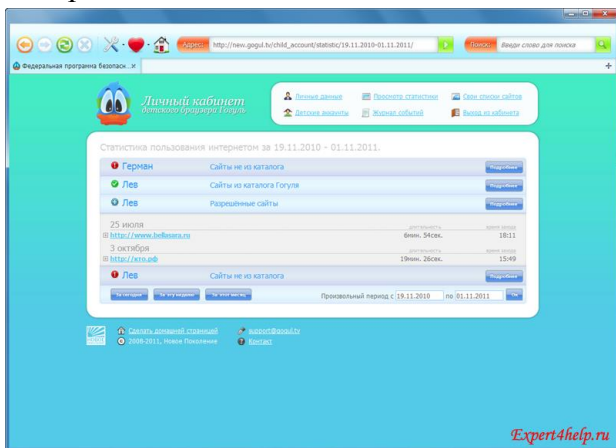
Адрес: http://new.gogul.tv/child_account/statistic/19.11.2010-01.11.2011/

Поиск: Введи слово для поиска

Федеральная программа безопасн... ×

Личный кабинет детского браузера Гогуль

Личные данные
Просмотр статистики
Свои списки сайтов
Детские аккаунты
Журнал событий
Выход из кабинета

Статистика пользования интернетом за 19.11.2010 - 01.11.2011.

Герман — Сайты не из каталога — Подробнее
Лев — Сайты из каталога Гогуля — Подробнее
Лев — Разрешённые сайты — Подробнее

25 июля
длительность — время входа
http://www.bellasara.ru — 6мин. 54сек. — 18:11

3 октября
длительность — время входа
http://кто.рф — 19мин. 26сек. — 15:49

Лев — Сайты не из каталога — Подробнее

За сегодня | За эту неделю | За этот месяц

Произвольный период с 19.11.2010 по 01.11.2011 Ok

Сделать домашней страницей
© 2008-2011, Новое Поколение
support@gogul.tv
Контакт

Expert4help.ru